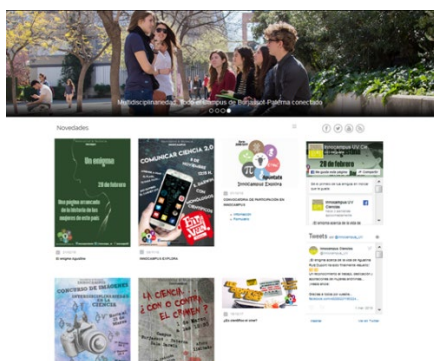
Multidisciplinariedad. Todo el Campus de Burjassot-Paterna conectado

Novedades

Un enigma
28 de febrero

COMUNICAR CIENCIA 2.0

CONVOCATORIA DE PARTICIPACIÓN EN INNOCAMPUS

El enigma cajalino

INNOCAMPUS EXPLORA

Innocampus UV Ciencias

28 de febrero

Tweets

CONCURSO DE IMÁGENES

LA CIENCIA CON O CONTRA EL CRIMEN?

¿Es científico el arte?